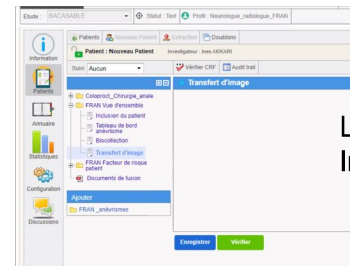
Etude : BACASABLE
Statut : Test
Profil : Neurologue_radiologue_FRAN
Information
Patients
Annuaire
Statistiques
Configuration
Discussions
Patients
Nouveau Patient
Extraction
Doublons
Patient : Nouveau Patient
Investigateur : Ines AKKARI
Suivi Aucun
Vérifier CRF
Audit trail
Coloproct_Chirurgie_anale
FRAN Vue d'ensemble
Inclusion du patient
Tableau de bord anévrisme
Biocollection
Transfert d'image
FRAN Facteur de risque patient
Documents de fusion
Ajouter
FRAN _anévrismes
Transfert d'image
L
In
Enregistrer
Vérifier